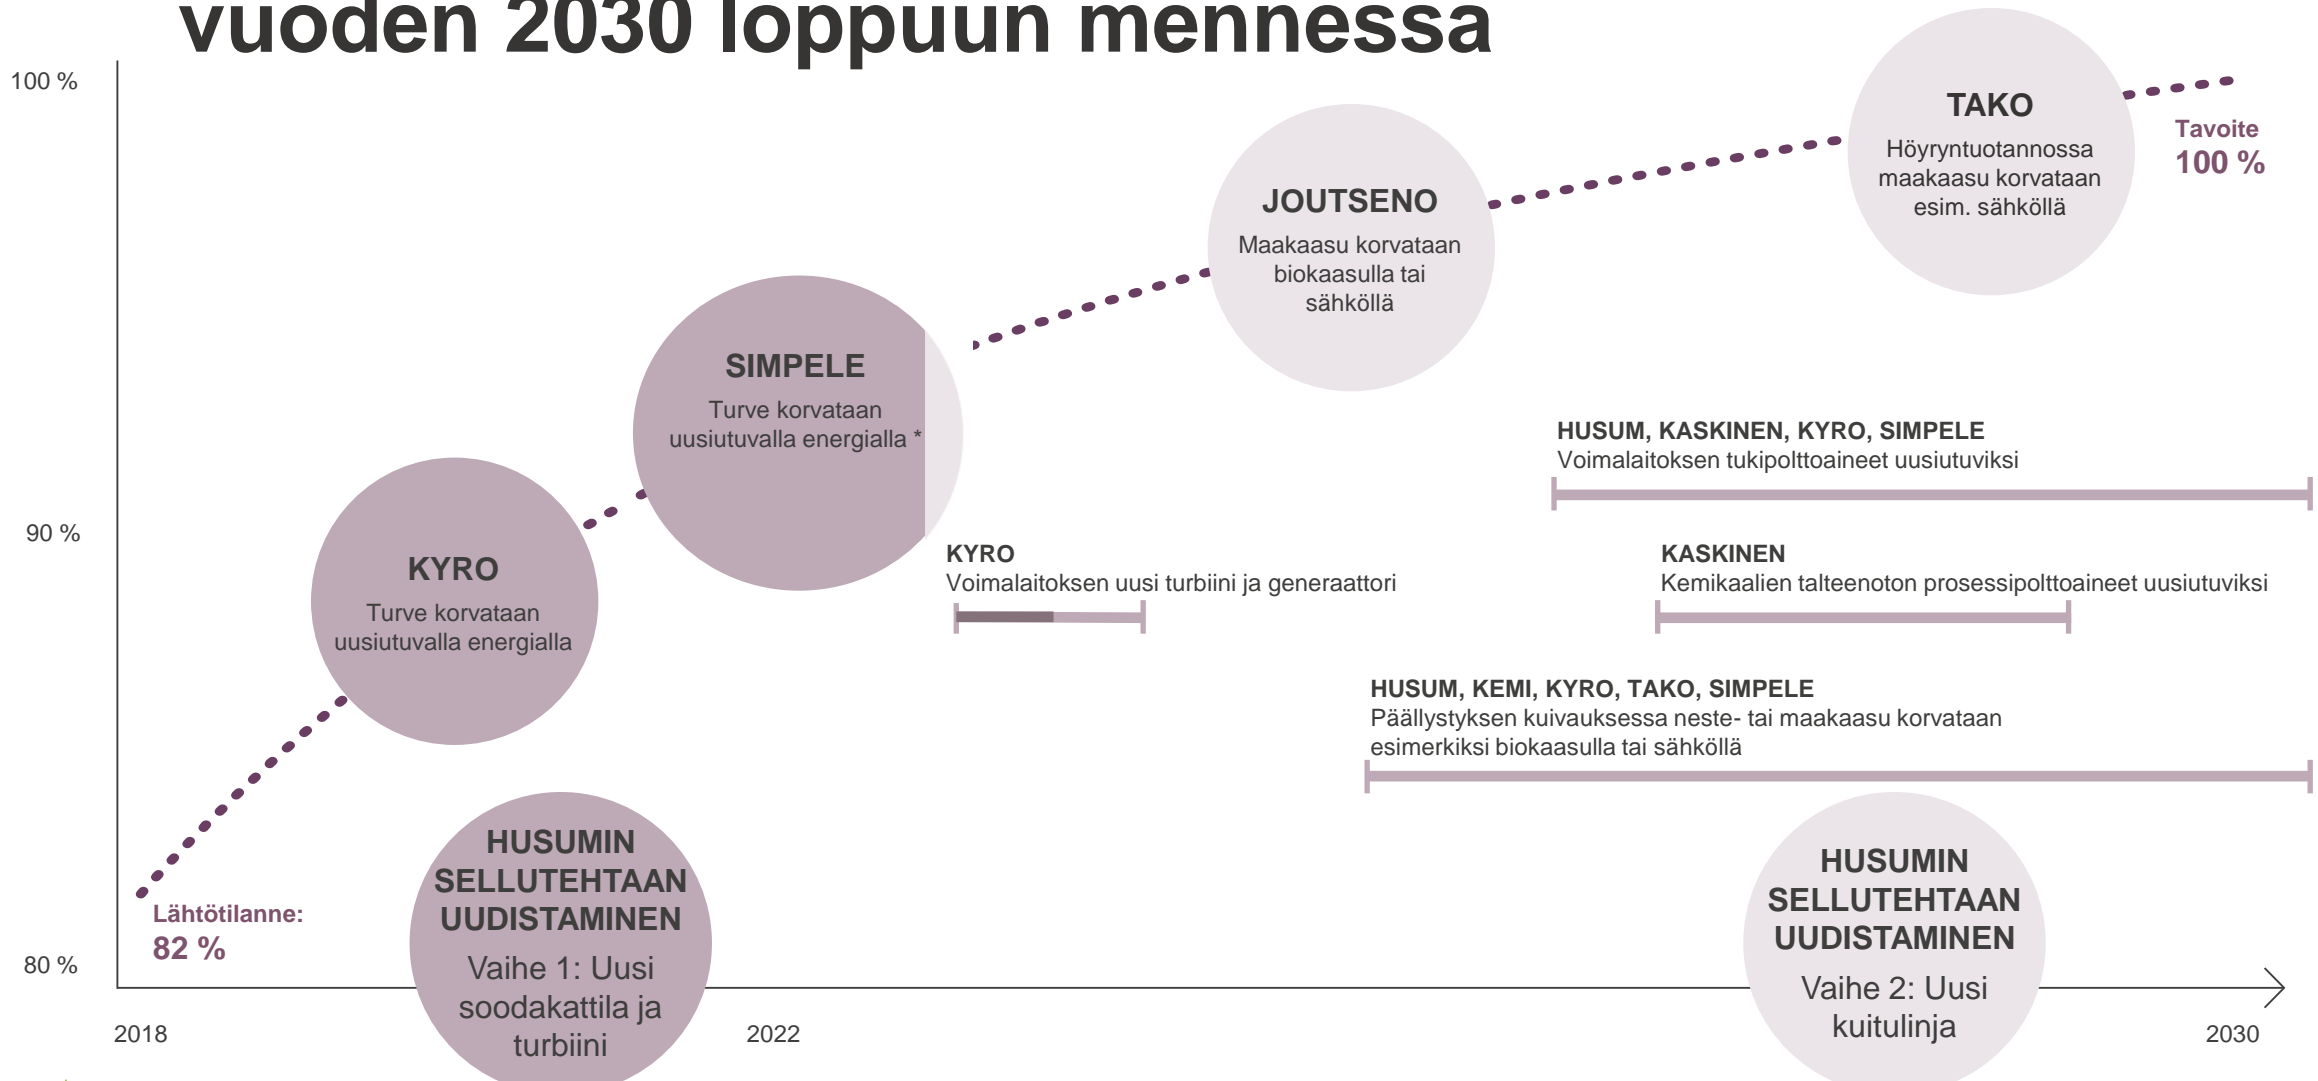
vuoden 2030 loppuun mennessä

100 %

90 %

80 %

TAKO
Höyryntuotannossa maakaasu korvataan esim. sähköllä

Tavoite
100 %

JOUTSENO
Maakaasu korvataan biokaasulla tai sähköllä

SIMPELE
Turve korvataan uusiutuvalla energialla *

HUSUM, KASKINEN, KYRO, SIMPELE
Voimalaitoksen tukipolttoaineet uusiutuviksi

KYRO
Turve korvataan uusiutuvalla energialla

KYRO
Voimalaitoksen uusi turbiini ja generaattori

KASKINEN
Kemikaalien talteenoton prosessipolttoaineet uusiutuviksi

HUSUM, KEMI, KYRO, TAKO, SIMPELE
Päällystyksen kuivauksessa neste- tai maakaasu korvataan esimerkiksi biokaasulla tai sähköllä

Lähtötilanne:
82 %

HUSUMIN SELLUTEHTAAN UUDISTAMINEN
Vaihe 1: Uusi soodakattila ja turbiini

HUSUMIN SELLUTEHTAAN UUDISTAMINEN
Vaihe 2: Uusi kuitulinja

2018

2022

2030